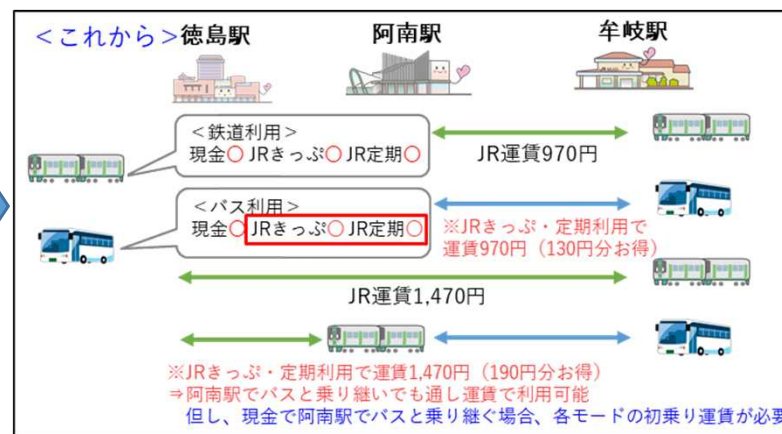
<これから>徳島駅

阿南駅

牟岐駅

<鉄道利用>
現金○ JRきっぷ○ JR定期○

JR運賃970円

<バス利用>
現金○ JRきっぷ○ JR定期○

※JRきっぷ・定期利用で運賃970円（130円分お得）

JR運賃1,470円

※JRきっぷ・定期利用で運賃1,470円（190円分お得）
⇒阿南駅でバスと乗り継いでも通し運賃で利用可能
但し、現金で阿南駅でバスと乗り継ぐ場合、各モードの初乗り運賃が必要